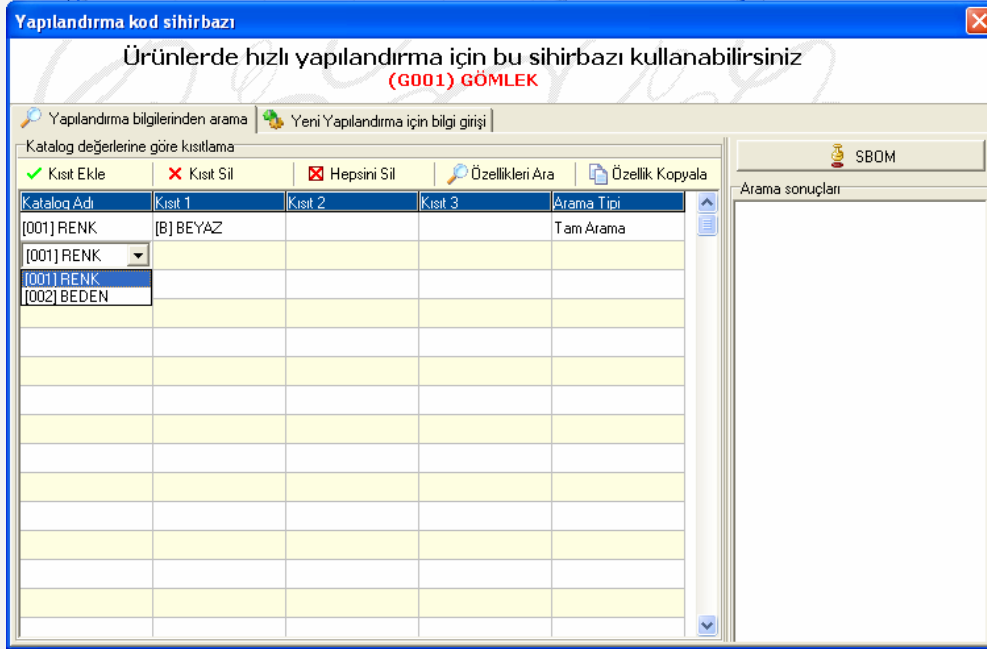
Yapılandırma kod sihirbazı

Ürünlerde hızlı yapılandırma için bu sihirbazı kullanabilirsiniz
(G001) GÖMLEK

Yapılandırma bilgilerinden arama | Yeni Yapılandırma için bilgi girişi

Katalog değerlerine göre kısıtlama

Kısıt Ekle | Kısıt Sil | Hepsini Sil | Özellikleri Ara | Özellik Kopyala

| Katalog Adı | Kısıt 1 | Kısıt 2 | Kısıt 3 | Arama Tipi |
|---|---|---|---|---|
| [001] RENK | [B] BEYAZ | | | Tam Arama |
| [001] RENK | | | | |

[001] RENK
[002] BEDEN

SBOM

Arama sonuçları